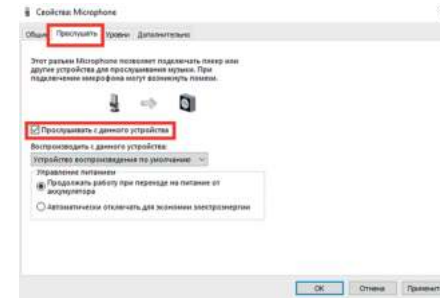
Свойства: Microphone

Общие Прослушать Уровни Дополнительно

Этот разъем Microphone позволяет подключить плеер или другие устройства для прослушивания музыки. При подключении микрофона могут возникнуть помехи.

Прослушивать с данного устройства

Воспроизводить с данного устройства:

Устройство воспроизведения по умолчанию

Управление питанием

Продолжать работу при переходе на питание от аккумулятора

Автоматически отключать для экономии электроэнергии

OK Отмена Применить